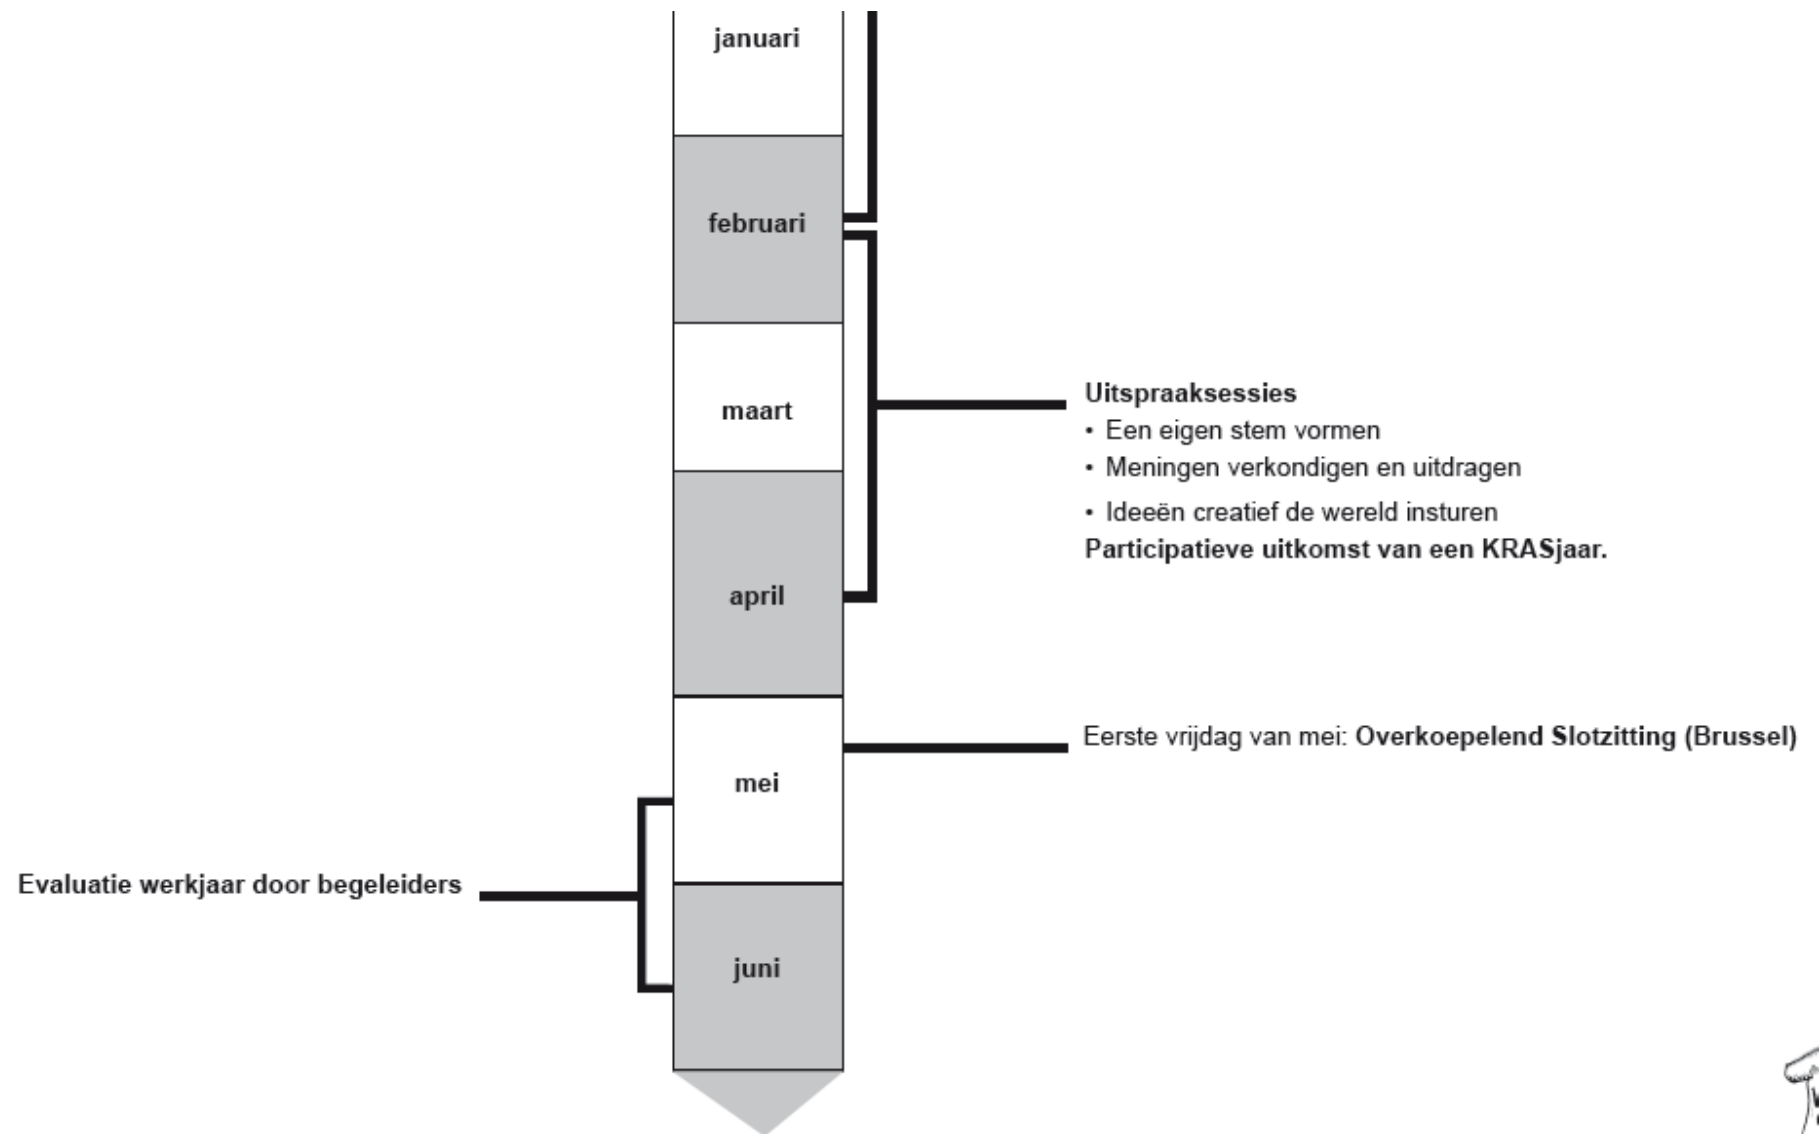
januari

februari

maart

april

mei

juni

Uitspraaksessies
• Een eigen stem vormen
• Meningen verkondigen en uitdragen
• Ideeën creatief de wereld insturen
Participatieve uitkomst van een KRASjaar.

Eerste vrijdag van mei: Overkoepelend Slotzitting (Brussel)

Evaluatie werkjaar door begeleiders